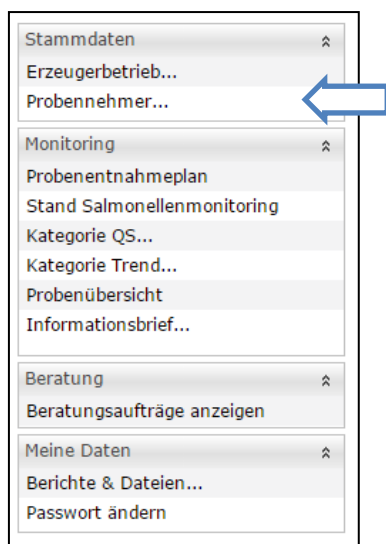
Stammdaten
Erzeugerbetrieb...
Probennehmer...

Monitoring
Probenentnahmeplan
Stand Salmonellenmonitoring
Kategorie QS...
Kategorie Trend...
Probenübersicht
Informationsbrief...

Beratung
Beratungsaufträge anzeigen

Meine Daten
Berichte & Dateien...
Passwort ändern